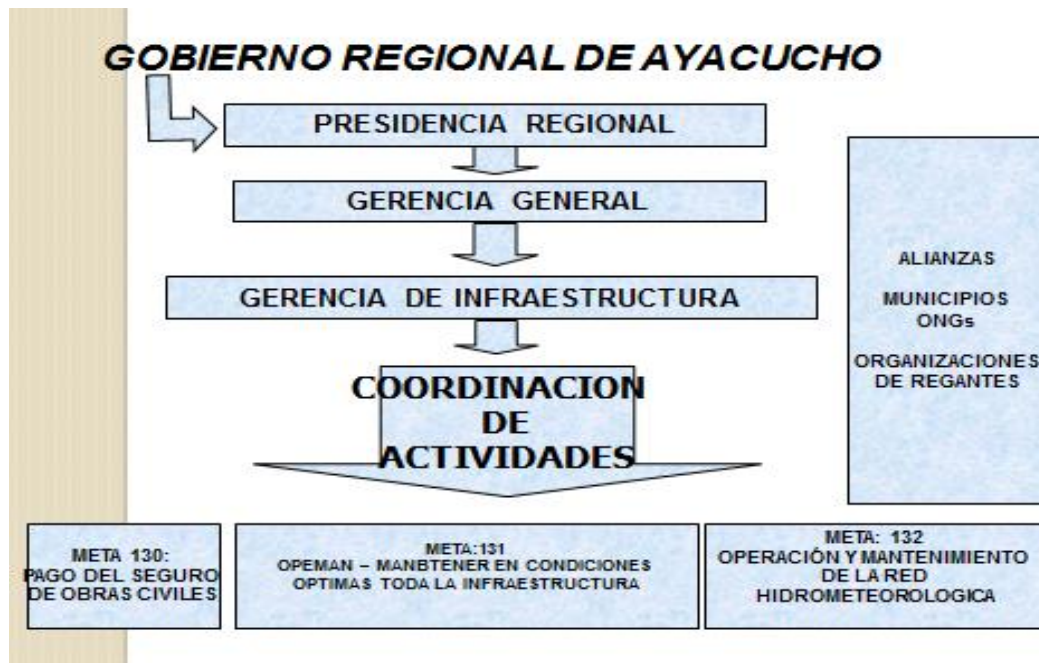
GOBIERNO REGIONAL DE AYACUCHO

PRESIDENCIA REGIONAL

GERENCIA GENERAL

GERENCIA DE INFRAESTRUCTURA

COORDINACION DE ACTIVIDADES

ALIANZAS

MUNICIPIOS
ONGs

ORGANIZACIONES DE REGANTES

META 130:
PAGO DEL SEGURO DE OBRAS CIVILES

META:131
OPEMAN – MANBTENER EN CONDICIONES OPTIMAS TODA LA INFRAESTRUCTURA

META: 132
OPERACIÓN Y MANTENIMIENTO DE LA RED HIDROMETEOROLOGICA